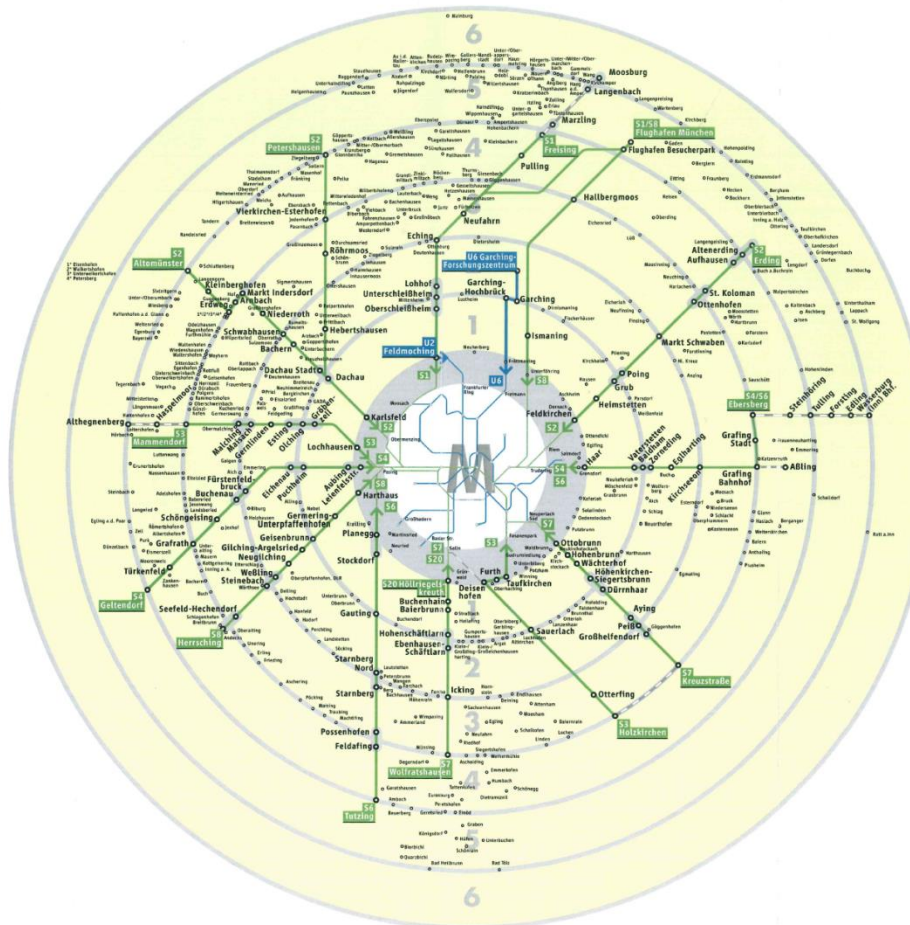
6

Moosburg
Langenbach
Marzling
S1 Freising
S1/S8 Flughafen München
Flughafen Besucherpark
Pulling
Neufahrn
Hallbergmoos
S2 Petershausen
Vierkirchen-Esterhofen
Röhrmoos
S2 Altomünster
Kleinberghofen
Erdweg
Arnbach
Markt Indersdorf
Niederroth
Schwabhausen
Bachern
Hebertshausen
Dachau Stadt
Dachau
Eching
U6 Garching-Forschungszentrum
Lohhof
Unterschleißheim
Oberschleißheim
Garching-Hochbrück
Garching
Ismaning
U2 Feldmoching
U6
S1
S8
S2 Erding
Altenerding
Aufhausen
St. Koloman
Ottenhofen
Markt Schwaben
Poing
Grub
Heimstetten
Feldkirchen
S2
Riem
Haar
Karlsfeld
S2
Lochhausen
Althegnenberg
Hattenhofen
S4 Mammendorf
Malching
Gernlinden
Esting
Olching
Gröbenzell
Fürstenfeldbruck
Eichenau
Puchheim
Aubing
Leienfelsstr.
S4
S4 Ebersberg
S4/S6
Steinhöring
Tulling
Forsting
Grafing Stadt
Grafing Bahnhof
Ebling
Kirchseeon
Eglharting
Vaterstetten
Baldham
Zorneding
S4
S5
S6
Harthaus
Buchenau
Schöngeising
Germering-Unterpfaffenhofen
Geisenbrunn
Grafrath
Türkenfeld
S4 Geltendorf
Gilching-Argelsried
Neugilching
Weßling
Steinebach
Seefeld-Hechendorf
S8 Herrsching
Planegg
Stockdorf
Gauting
Starnberg Nord
Starnberg
Possenhofen
Feldafing
S6 Tutzing
S20 Höllriegelskreuth
S7
S20
S3
Furth
Deisenhofen
Taufkirchen
Unterhaching
Buchenhain
Baierbrunn
Hohenschäftlarn
Ebenhausen-Schäftlarn
Icking
S7 Wolfratshausen
Ottobrunn
Hohenbrunn
Wächterhof
Höhenkirchen-Siegertsbrunn
Dürrnhaar
Aying
Peiß
Großhelfendorf
S7 Kreuzstraße
Sauerlach
Otterfing
S3 Holzkirchen
M
1
2
3
4
5
6